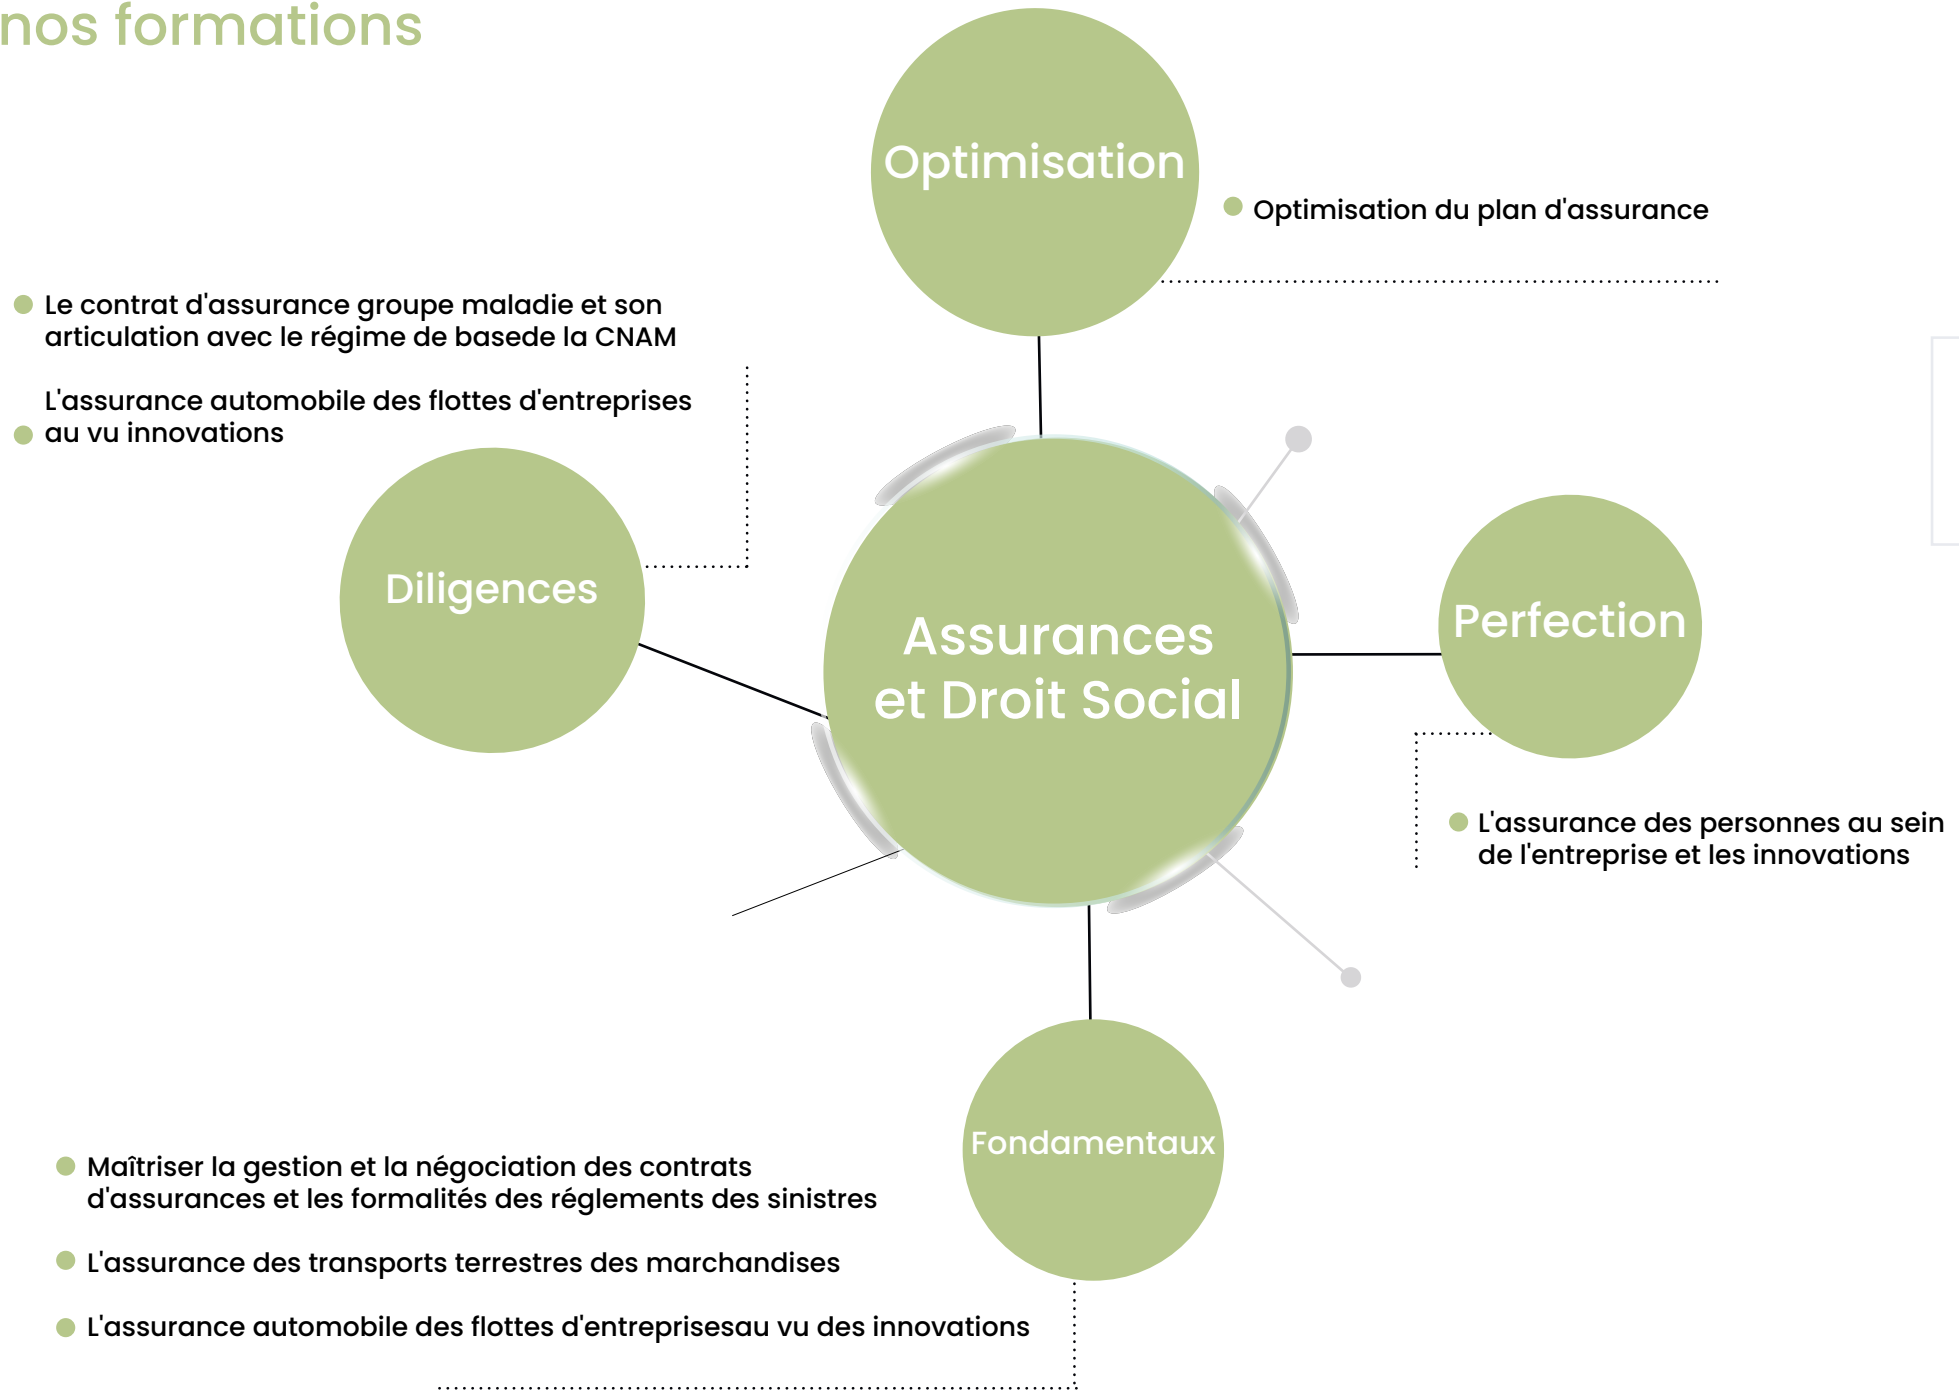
nos formations

Optimisation

Optimisation du plan d'assurance

Le contrat d'assurance groupe maladie et son articulation avec le régime de basede la CNAM

L'assurance automobile des flottes d'entreprises au vu innovations

Diligences

Assurances et Droit Social

Perfection

L'assurance des personnes au sein de l'entreprise et les innovations

Fondamentaux

Maîtriser la gestion et la négociation des contrats d'assurances et les formalités des réglements des sinistres

L'assurance des transports terrestres des marchandises

L'assurance automobile des flottes d'entreprisesau vu des innovations